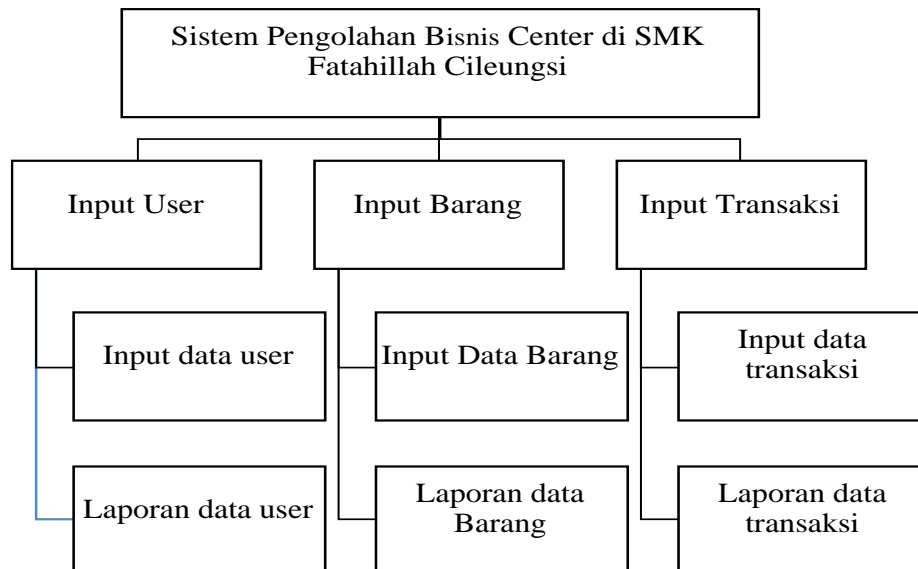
Sistem Pengolahan Bisnis Center di SMK Fatahillah Cileungsi

Input User

Input data user

Laporan data user

Input Barang

Input Data Barang

Laporan data Barang

Input Transaksi

Input data transaksi

Laporan data transaksi